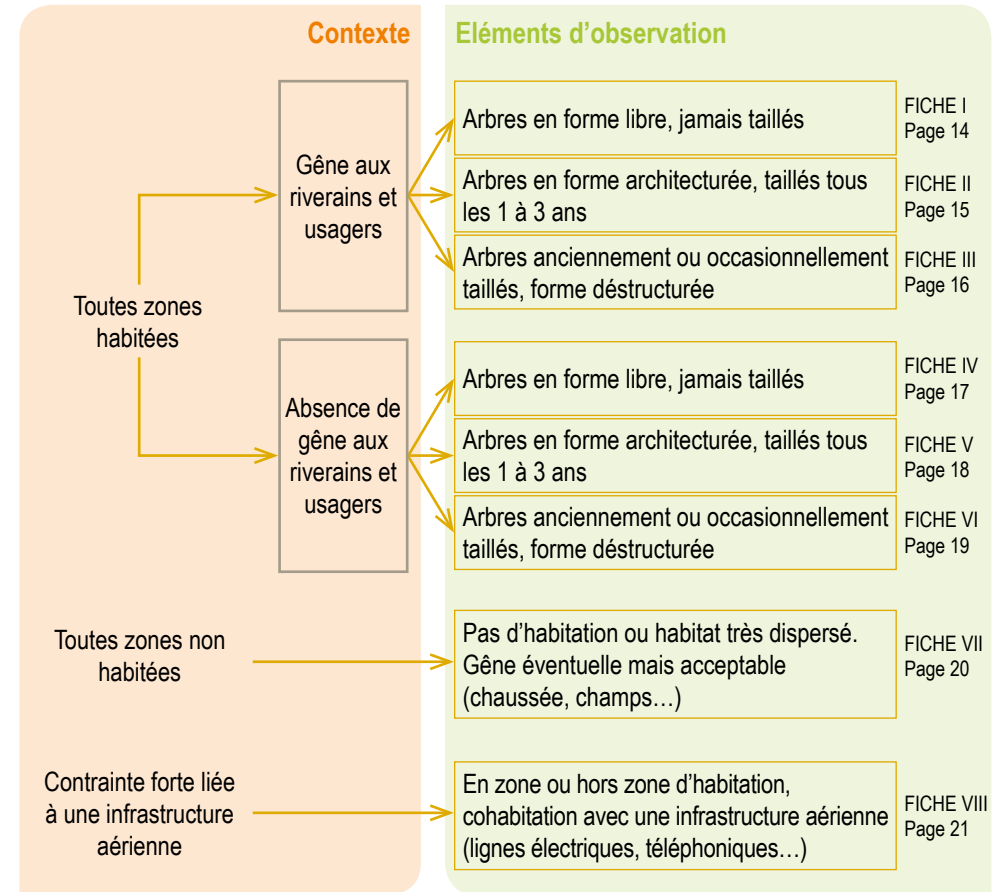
Contexte

Eléments d'observation

Toutes zones habitées

Gêne aux riverains et usagers

Arbres en forme libre, jamais taillés
FICHE I
Page 14

Arbres en forme architecturée, taillés tous les 1 à 3 ans
FICHE II
Page 15

Arbres anciennement ou occasionnellement taillés, forme déstructurée
FICHE III
Page 16

Absence de gêne aux riverains et usagers

Arbres en forme libre, jamais taillés
FICHE IV
Page 17

Arbres en forme architecturée, taillés tous les 1 à 3 ans
FICHE V
Page 18

Arbres anciennement ou occasionnellement taillés, forme déstructurée
FICHE VI
Page 19

Toutes zones non habitées

Pas d'habitation ou habitat très dispersé. Gêne éventuelle mais acceptable (chaussée, champs…)
FICHE VII
Page 20

Contrainte forte liée à une infrastructure aérienne

En zone ou hors zone d'habitation, cohabitation avec une infrastructure aérienne (lignes électriques, téléphoniques…)
FICHE VIII
Page 21